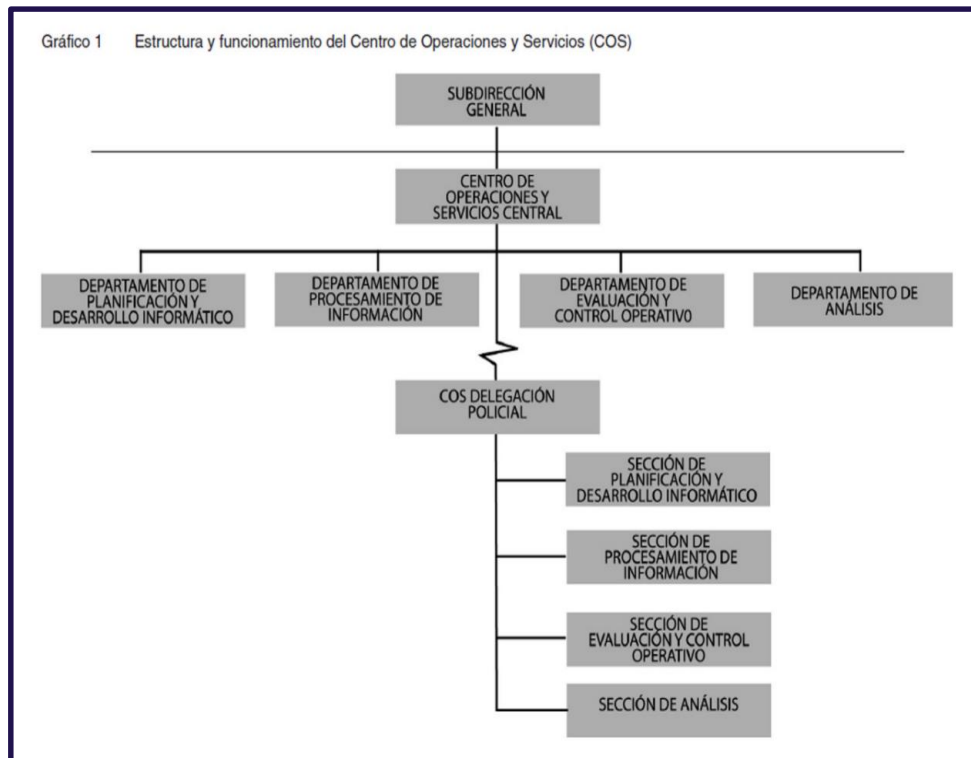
Gráfico 1 Estructura y funcionamiento del Centro de Operaciones y Servicios (COS)

SUBDIRECCIÓN GENERAL

CENTRO DE OPERACIONES Y SERVICIOS CENTRAL

DEPARTAMENTO DE PLANIFICACIÓN Y DESARROLLO INFORMÁTICO

DEPARTAMENTO DE PROCESAMIENTO DE INFORMACIÓN

DEPARTAMENTO DE EVALUACIÓN Y CONTROL OPERATIVO

DEPARTAMENTO DE ANÁLISIS

COS DELEGACIÓN POLICIAL

SECCIÓN DE PLANIFICACIÓN Y DESARROLLO INFORMÁTICO

SECCIÓN DE PROCESAMIENTO DE INFORMACIÓN

SECCIÓN DE EVALUACIÓN Y CONTROL OPERATIVO

SECCIÓN DE ANÁLISIS